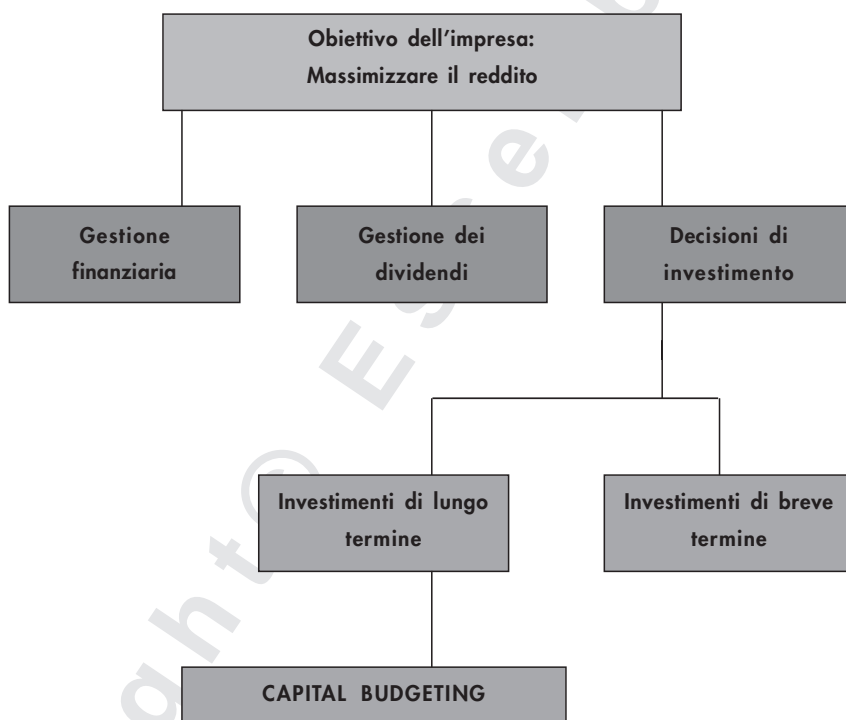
Obiettivo dell'impresa:
Massimizzare il reddito

Gestione finanziaria

Gestione dei dividendi

Decisioni di investimento

Investimenti di lungo termine

Investimenti di breve termine

CAPITAL BUDGETING

Copyright© Egea